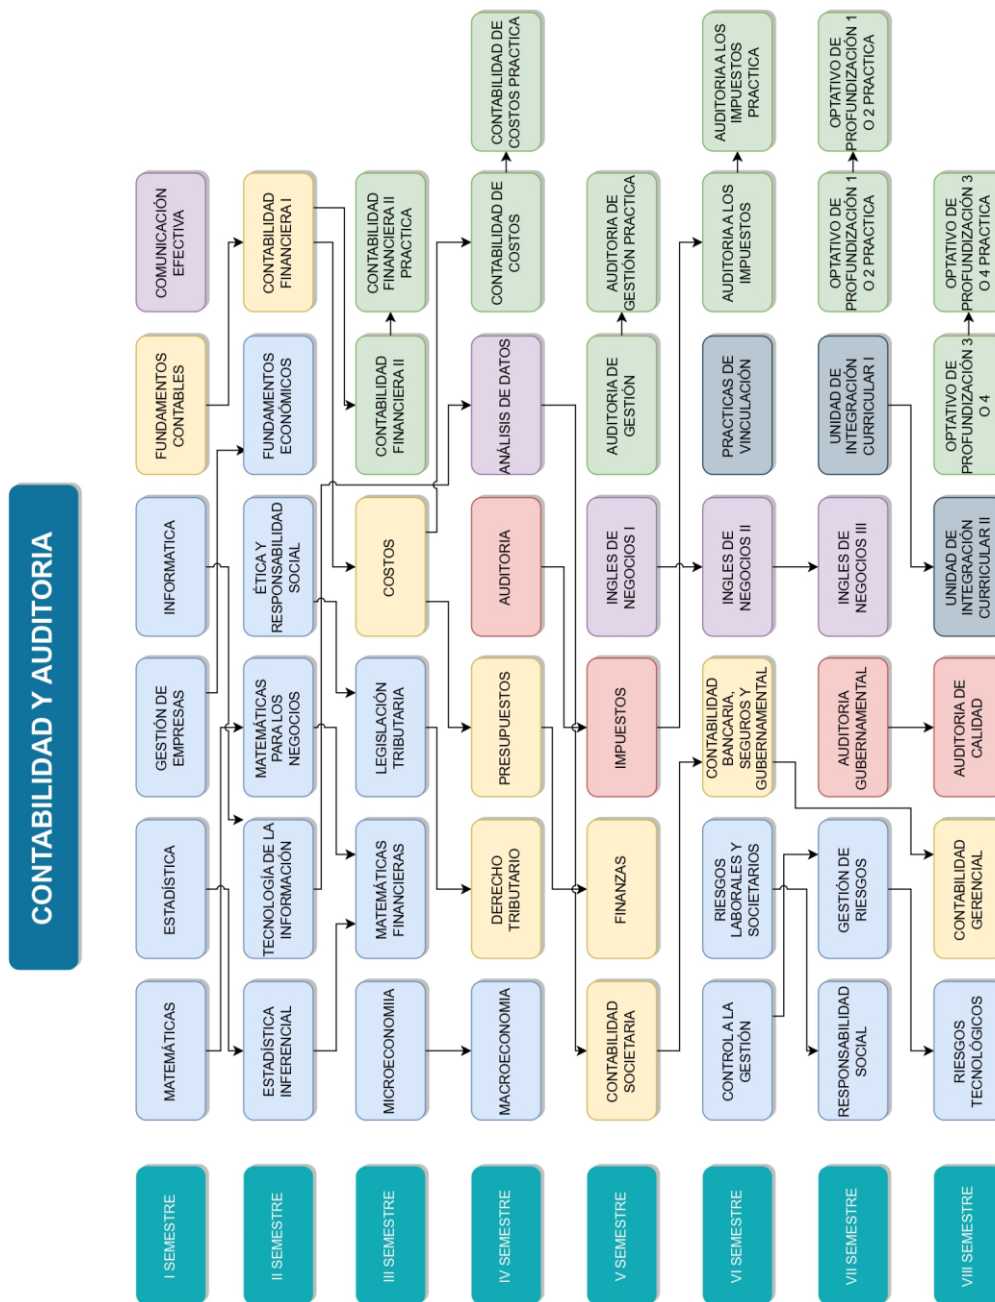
CONTABILIDAD Y AUDITORIA

I SEMESTRE
MATEMÁTICAS
ESTADÍSTICA
GESTIÓN DE EMPRESAS
INFORMATICA
FUNDAMENTOS CONTABLES
COMUNICACIÓN EFECTIVA

II SEMESTRE
ESTADÍSTICA INFERENCIAL
TECNOLOGÍA DE LA INFORMACIÓN
MATEMÁTICAS PARA LOS NEGOCIOS
ÉTICA Y RESPONSABILIDAD SOCIAL
FUNDAMENTOS ECONÓMICOS
CONTABILIDAD FINANCIERA I

III SEMESTRE
MICROECONOMIIA
MATEMÁTICAS FINANCIERAS
LEGISLACIÓN TRIBUTARIA
COSTOS
CONTABILIDAD FINANCIERA II
CONTABILIDAD FINANCIERA II PRACTICA

IV SEMESTRE
MACROECONOMIA
DERECHO TRIBUTARIO
PRESUPUESTOS
AUDITORIA
ANÁLISIS DE DATOS
CONTABILIDAD DE COSTOS
CONTABILIDAD DE COSTOS PRACTICA

V SEMESTRE
CONTABILIDAD SOCIETARIA
FINANZAS
IMPUESTOS
INGLES DE NEGOCIOS I
AUDITORIA DE GESTIÓN
AUDITORIA DE GESTIÓN PRACTICA

VI SEMESTRE
CONTROL A LA GESTIÓN
RIESGOS LABORALES Y SOCIETARIOS
CONTABILIDAD BANCARIA, SEGUROS Y GUBERNAMENTAL
INGLES DE NEGOCIOS II
PRACTICAS DE VINCULACIÓN
AUDITORIA A LOS IMPUESTOS
AUDITORIA A LOS IMPUESTOS PRACTICA

VII SEMESTRE
RESPONSABILIDAD SOCIAL
GESTIÓN DE RIESGOS
AUDITORIA GUBERNAMENTAL
INGLES DE NEGOCIOS III
UNIDAD DE INTEGRACIÓN CURRICULAR I
OPTATIVO DE PROFUNDIZACIÓN 1 O 2 PRACTICA
OPTATIVO DE PROFUNDIZACIÓN 1 O 2 PRACTICA

VIII SEMESTRE
RIESGOS TECNOLÓGICOS
CONTABILIDAD GERENCIAL
AUDITORIA DE CALIDAD
UNIDAD DE INTEGRACIÓN CURRICULAR II
OPTATIVO DE PROFUNDIZACIÓN 3 O 4
OPTATIVO DE PROFUNDIZACIÓN 3 O 4 PRACTICA